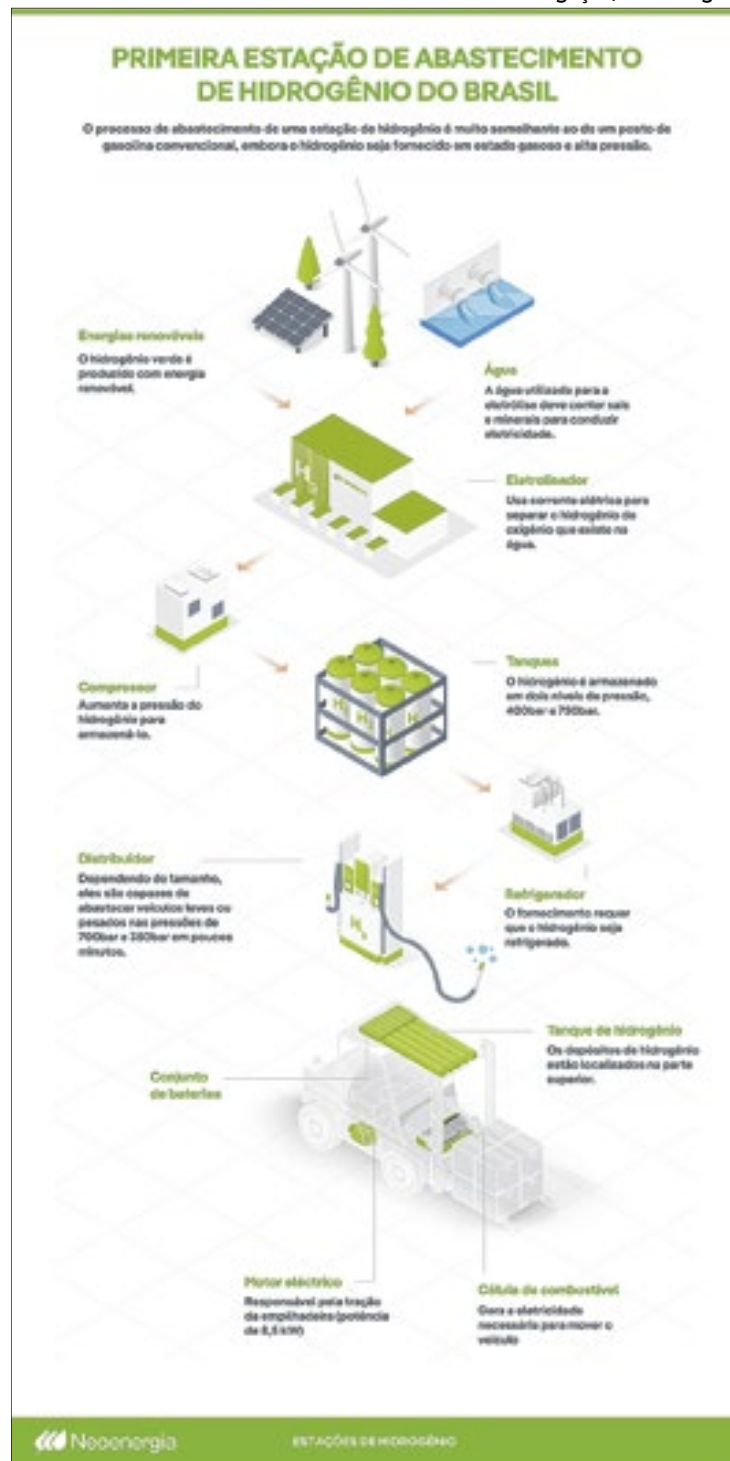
PRIMEIRA ESTAÇÃO DE ABASTECIMENTO DE HIDROGÊNIO DO BRASIL

O processo de abastecimento de uma estação de hidrogênio é muito semelhante ao de um posto de gasolina convencional, embora o hidrogênio seja fornecido em estado gasoso e alta pressão.

Energias renováveis
O hidrogênio verde é produzido com energia renovável.

Água
A água utilizada para a eletrólise deve conter sais e minerais para conduzir eletricidade.

Eletrolisador
Usa corrente elétrica para separar o hidrogênio do oxigênio que existe na água.

Compressor
Aumenta a pressão do hidrogênio para armazená-lo.

Tanques
O hidrogênio é armazenado em dois níveis de pressão, 400bar e 750bar.

Distribuidor
Dependendo do tamanho, eles são capazes de abastecer veículos leves ou pesados nas pressões de 700bar e 350bar em poucos minutos.

Refrigerador
O fornecimento requer que o hidrogênio seja refrigerado.

Tanque de hidrogênio
Os depósitos de hidrogênio estão localizados na parte superior.

Conjunto de baterias

Motor eléctrico
Responsável pela tração da empilhadeira (potência de 8,5 kW)

Célula de combustível
Gera a eletricidade necessária para mover o veículo

Neoenergia

ESTAÇÕES DE HIDROGÊNIO